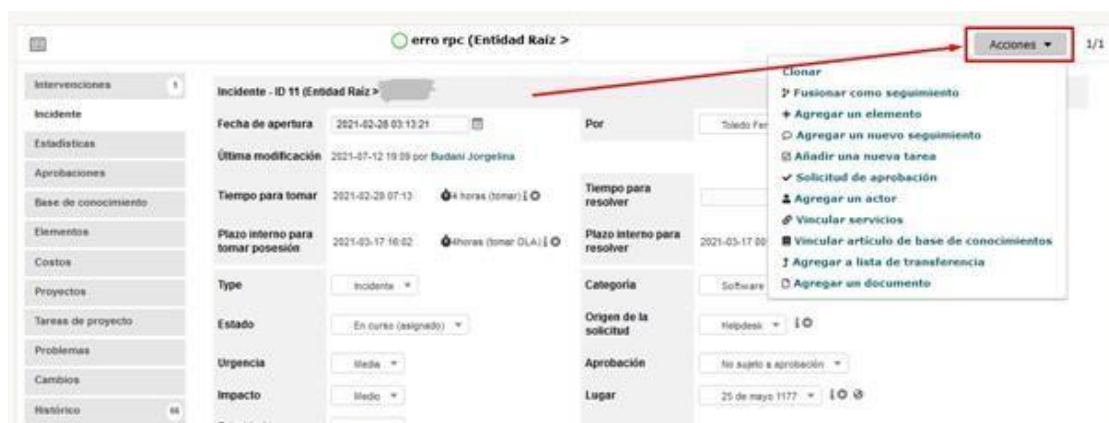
erro rpc (Entidad Raíz >

Acciones ▾

1/1

Intervenciones 1
Incidente
Estadísticas
Aprobaciones
Base de conocimiento
Elementos
Costos
Proyectos
Tareas de proyecto
Problemas
Cambios
Histórico 66

Incidente - ID 11 (Entidad Raíz >

| | | | |
|---|---|---|---|
| Fecha de apertura | 2021-02-28 03:13:21 | Por | Toledo Fer |
| Última modificación | 2021-07-12 19:09 por Budani Jorgelina | | |
| Tiempo para tomar | 2021-02-28 07:13 4 horas (tomar) | Tiempo para resolver | |
| Plazo interno para tomar posesión | 2021-03-17 16:02 4horas (tomar OLA) | Plazo interno para resolver | 2021-03-17 00 |
| Type | Incidente | Categoría | Software |
| Estado | En curso (asignado) | Origen de la solicitud | Helpdesk |
| Urgencia | Media | Aprobación | No sujeto a aprobación |
| Impacto | Medio | Lugar | 25 de mayo 1177 |

Clonar
Fusionar como seguimiento
+ Agregar un elemento
Agregar un nuevo seguimiento
Añadir una nueva tarea
✔ Solicitud de aprobación
Agregar un actor
Vincular servicios
Vincular artículo de base de conocimientos
Agregar a lista de transferencia
Agregar un documento